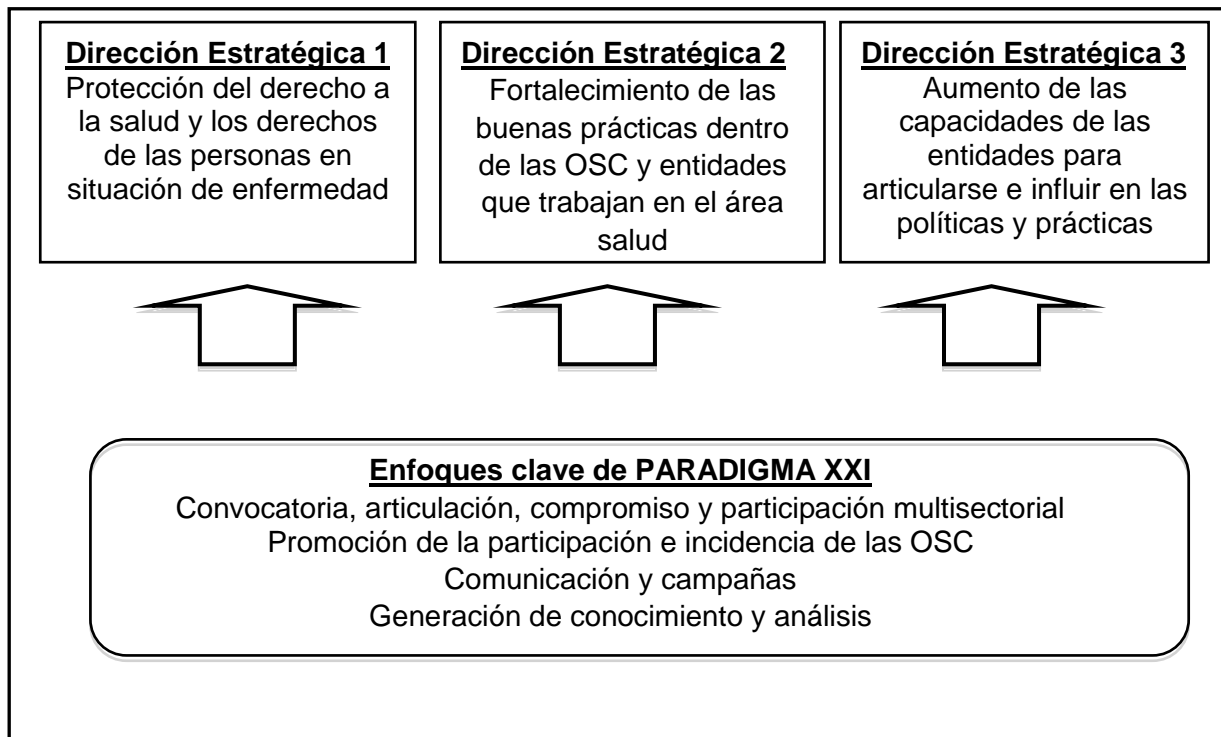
Dirección Estratégica 1
Protección del derecho a la salud y los derechos de las personas en situación de enfermedad

Dirección Estratégica 2
Fortalecimiento de las buenas prácticas dentro de las OSC y entidades que trabajan en el área salud

Dirección Estratégica 3
Aumento de las capacidades de las entidades para articularse e influir en las políticas y prácticas

Enfoques clave de PARADIGMA XXI
Convocatoria, articulación, compromiso y participación multisectorial
Promoción de la participación e incidencia de las OSC
Comunicación y campañas
Generación de conocimiento y análisis